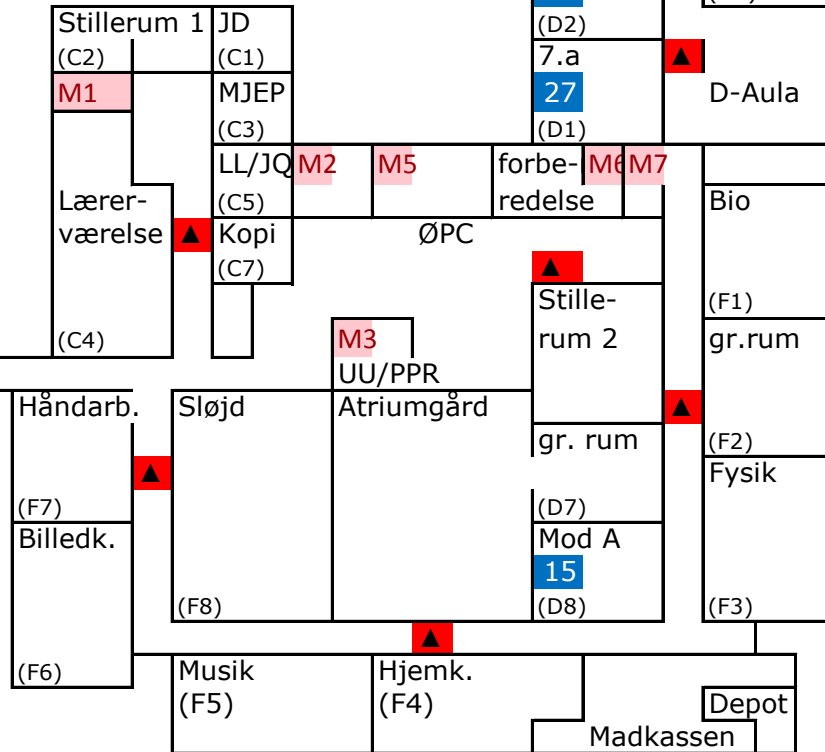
Stillerum 1
(C2)
JD
(C1)
(D2)
7.a
27
(D1)
D-Aula
M1
MJEP
(C3)
LL/JQ
M2
M5
forberedelse
M6
M7
(C5)
Lærerværelse
Kopi
(C7)
ØPC
Bio
(F1)
Stillerum 2
gr.rum
(C4)
M3
UU/PPR
Håndarb.
Sløjd
Atriumgård
gr. rum
(F2)
Fysik
(F7)
(D7)
Billedk.
Mod A
15
(F8)
(D8)
(F3)
(F6)
Musik
(F5)
Hjemk.
(F4)
Depot
Madkassen